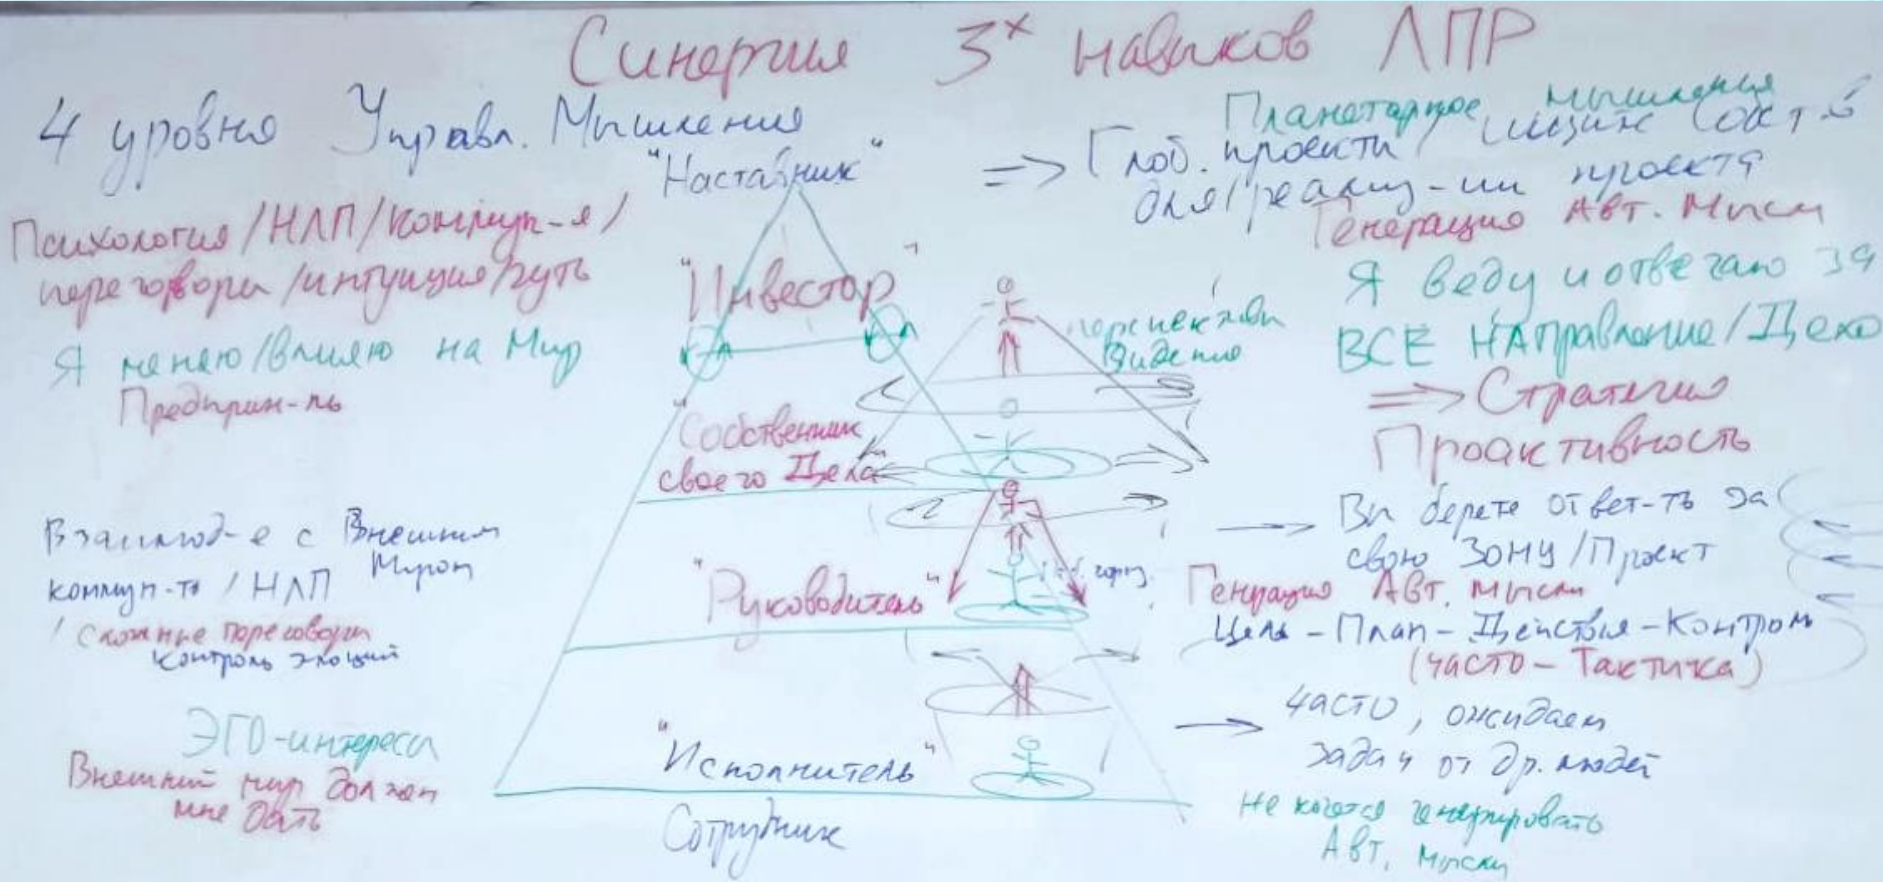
Синергия 3* навыков ЛПР

4 уровня Управл. Мышления

"Наставник"

=> Глоб. проекты Планетарное мышление масштаб Общ-ва
Оля/реализ-ии проекта
Генерация Авт. Мысли

Психология / НЛП / коммун-я / переговоры / интуиция / путь

"Инвестор"

перспективное видение

Я веду и отвечаю за ВСЕ Направление / Дело
=> Стратегия
Проактивность

Я меняю / влияю на Мир
Предприн-ль

Собственник своего Дела

Взаимод-е с Внешним Миром
коммун-ть / НЛП
/ сложные переговоры
Контроль эмоций

→ Вы берете ответ-ть за свою ЗОНУ / Проект

"Руководитель"

Генерация Авт. мысли
Цель - План - Действия - Контроль
(часто - Тактика)

ЭГО-интересы
Внешний мир должен мне дать

"Исполнитель"

Сотрудник

→ часто, ожидаем задач от др. людей
Не хочется генерировать Авт. Мысли